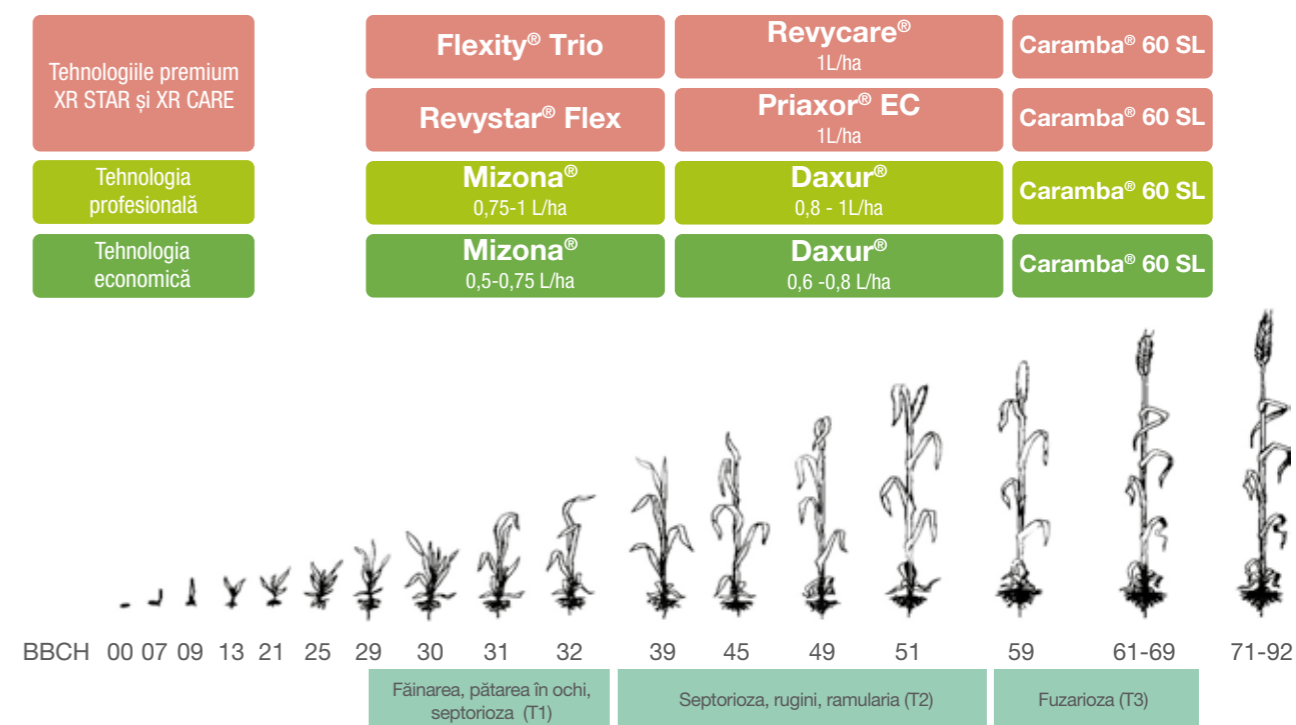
| | | | |
|---|---|---|---|
| Tehnologiile premium XR STAR și XR CARE | Flexity® Trio | Revycare® 1L/ha | Caramba® 60 SL |
| | Revystar® Flex | Priaxor® EC 1L/ha | Caramba® 60 SL |
| Tehnologia profesională | Mizona® 0,75-1 L/ha | Daxur® 0,8 - 1L/ha | Caramba® 60 SL |
| Tehnologia economică | Mizona® 0,5-0,75 L/ha | Daxur® 0,6 -0,8 L/ha | Caramba® 60 SL |

BBCH 00 07 09 13 21 25 29 30 31 32 39 45 49 51 59 61-69 71-92

Făinarea, pătarea în ochi, septorioza (T1)

Septorioza, rugini, ramularia (T2)

Fuzarioza (T3)